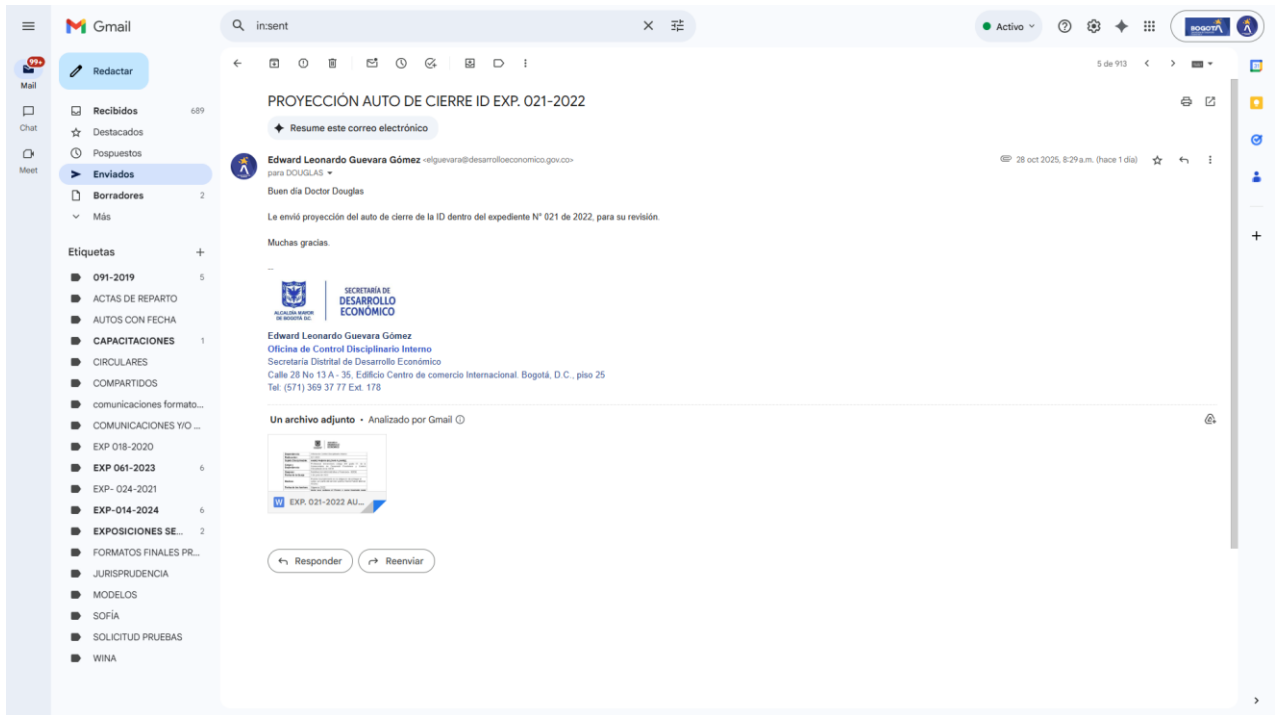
Gmail

in:sent

Activo

BOGOTÁ

99+
Mail

Chat

Meet

Redactar

Recibidos 689
Destacados
Pospuestos
Enviados
Borradores 2
Más

Etiquetas +
091-2019 5
ACTAS DE REPARTO
AUTOS CON FECHA
CAPACITACIONES 1
CIRCULARES
COMPARTIDOS
comunicaciones formato...
COMUNICACIONES Y/O ...
EXP 018-2020
EXP 061-2023 6
EXP- 024-2021
EXP-014-2024 6
EXPOSICIONES SE... 2
FORMATOS FINALES PR...
JURISPRUDENCIA
MODELOS
SOFÍA
SOLICITUD PRUEBAS
WINA

5 de 913

PROYECCIÓN AUTO DE CIERRE ID EXP. 021-2022

Resume este correo electrónico

Edward Leonardo Guevara Gómez <elguevara@desarrolloeconomico.gov.co>
para DOUGLAS

28 oct 2025, 8:29 a.m. (hace 1 día)

Buen día Doctor Douglas

Le envió proyección del auto de cierre de la ID dentro del expediente N° 021 de 2022, para su revisión.

Muchas gracias.

--

ALCALDÍA MAYOR DE BOGOTÁ D.C.
SECRETARÍA DE DESARROLLO ECONÓMICO

Edward Leonardo Guevara Gómez
Oficina de Control Disciplinario Interno
Secretaría Distrital de Desarrollo Económico
Calle 28 No 13 A - 35, Edificio Centro de comercio Internacional. Bogotá, D.C., piso 25
Tel: (571) 369 37 77 Ext. 178

Un archivo adjunto • Analizado por Gmail

EXP. 021-2022 AU...

Responder
Reenviar